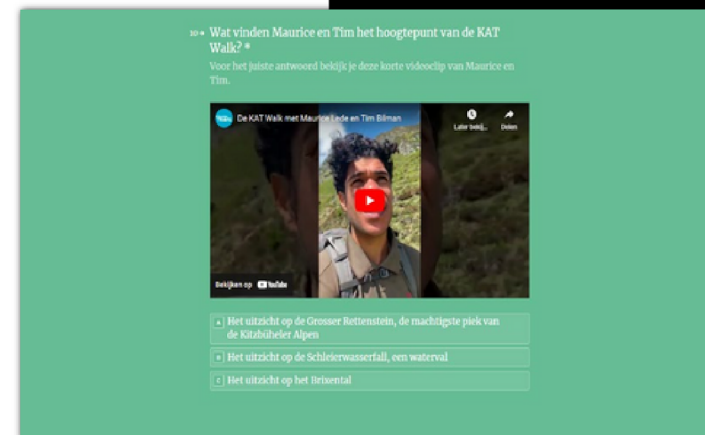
10→ Wat vinden Maurice en Tim het hoogtepunt van de KAT Walk? *

Voor het juiste antwoord bekijk je deze korte videoclip van Maurice en Tim.

De KAT Walk met Maurice Lede en Tim Bilman

Later bekij...

Delen

Bekijken op YouTube

A Het uitzicht op de Grosser Rettenstein, de machtigste piek van de Kitzbüheler Alpen

B Het uitzicht op de Schleierwasserfall, een waterval

C Het uitzicht op het Brixental